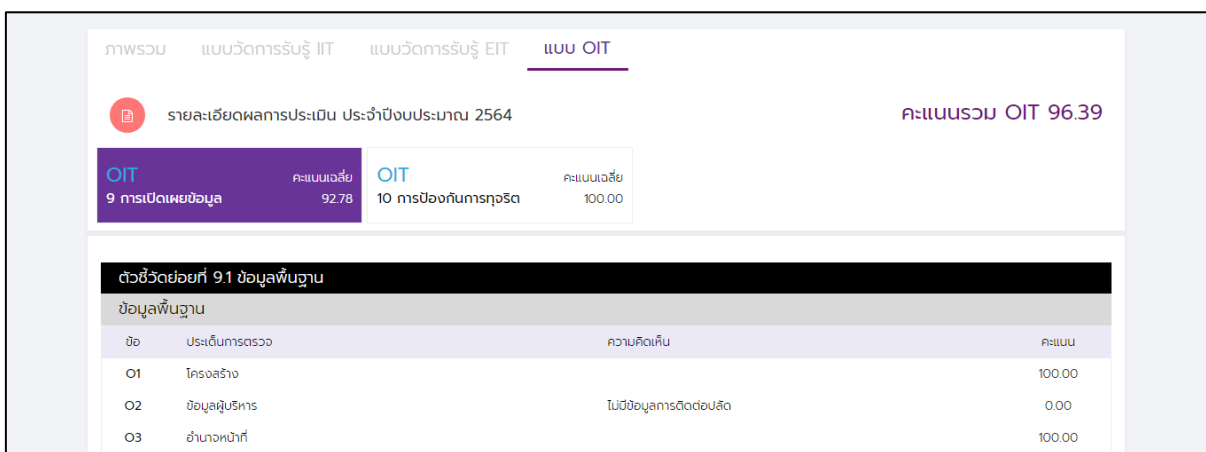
ภาพรวม แบบวัดการรับรู้ IIT แบบวัดการรับรู้ EIT แบบ OIT

รายละเอียดผลการประเมิน ประจำปีงบประมาณ 2564

คะแนนรวม OIT 96.39

OIT คะแนนเฉลี่ย
9 การเปิดเผยข้อมูล 92.78

OIT คะแนนเฉลี่ย
10 การป้องกันการทุจริต 100.00

ตัวชี้วัดย่อยที่ 9.1 ข้อมูลพื้นฐาน

ข้อมูลพื้นฐาน

| ข้อ | ประเด็นการตรวจ | ความคิดเห็น | คะแนน |
|---|---|---|---|
| O1 | โครงสร้าง | | 100.00 |
| O2 | ข้อมูลผู้บริหาร | ไม่มีข้อมูลการติดต่อปลัด | 0.00 |
| O3 | อำนาจหน้าที่ | | 100.00 |